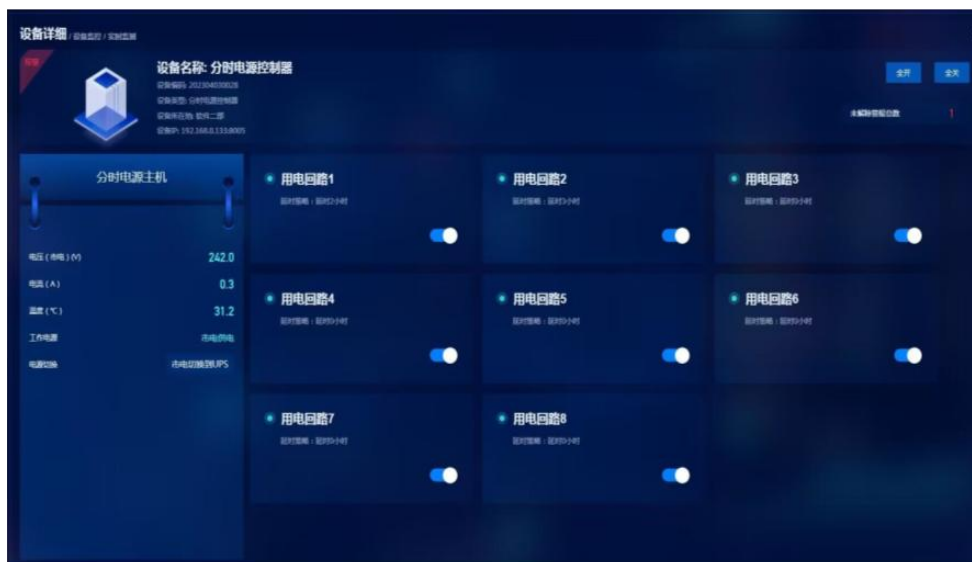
设备详细 / 设备监控 / 实时监测

报警

设备名称: 分时电源控制器

设备编码: 20230403028

设备类型: 分时电源控制器

设备所在地: 软件二部

设备IP: 192.168.0.133:8005

全开

全关

未解除报警总数 1

分时电源主机

电压（市电）(V) 242.0

电流（A） 0.3

温度（℃） 31.2

工作电源 市电供电

电源切换 市电切换到UPS

用电回路1

延时策略：延时2小时

用电回路2

延时策略：延时3小时

用电回路3

延时策略：延时3小时

用电回路4

延时策略：延时3小时

用电回路5

延时策略：延时3小时

用电回路6

延时策略：延时3小时

用电回路7

延时策略：延时3小时

用电回路8

延时策略：延时3小时